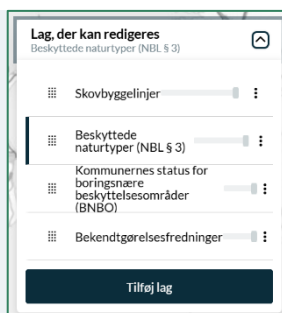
Lag, der kan redigeres
Beskyttede naturtyper (NBL § 3)

Skovbyggelinjer

Beskyttede naturtyper (NBL § 3)

Kommunernes status for boringsnære beskyttelsesområder (BNBO)

Bekendtgørelsesfredninger

Tilføj lag